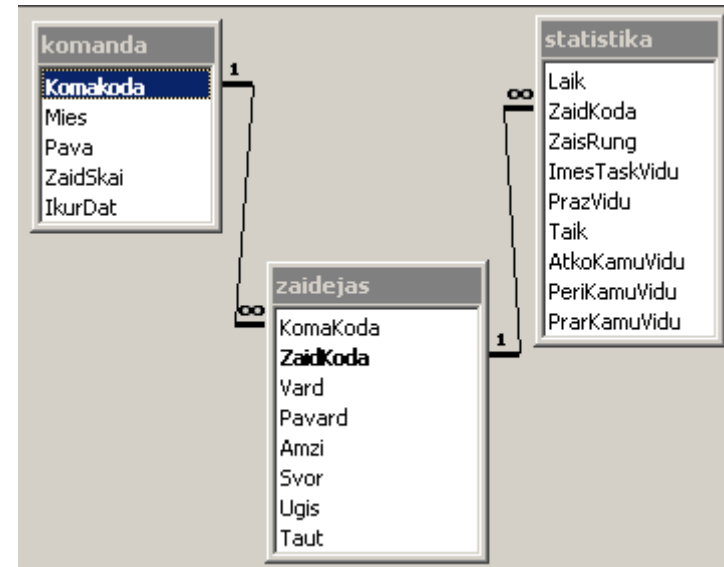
komanda
Komakoda
Mies
Pava
ZaidSkai
IkurDat

1
∞

statistika
Laik
ZaidKoda
ZaisRung
ImesTaskVidu
PrazVidu
Taik
AtkoKamuVidu
PeriKamuVidu
PrarKamuVidu

∞
1

zaidejas
KomaKoda
ZaidKoda
Vard
Pavard
Amzi
Svor
Ugis
Taut